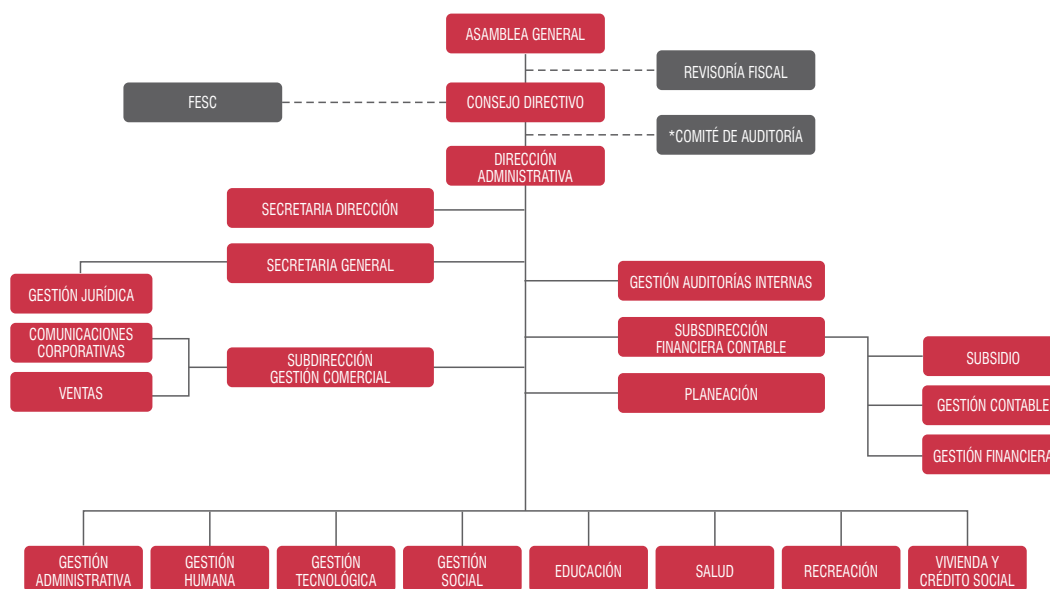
ASAMBLEA GENERAL

REVISORÍA FISCAL

FESC

CONSEJO DIRECTIVO

*COMITÉ DE AUDITORÍA

DIRECCIÓN ADMINISTRATIVA

SECRETARIA DIRECCIÓN

SECRETARIA GENERAL

GESTIÓN JURÍDICA

GESTIÓN AUDITORÍAS INTERNAS

COMUNICACIONES CORPORATIVAS

VENTAS

SUBDIRECCIÓN GESTIÓN COMERCIAL

SUBSDIRECCIÓN FINANCIERA CONTABLE

SUBSIDIO

GESTIÓN CONTABLE

PLANEACIÓN

GESTIÓN FINANCIERA

GESTIÓN ADMINISTRATIVA

GESTIÓN HUMANA

GESTIÓN TECNOLÓGICA

GESTIÓN SOCIAL

EDUCACIÓN

SALUD

RECREACIÓN

VIVIENDA Y CRÉDITO SOCIAL